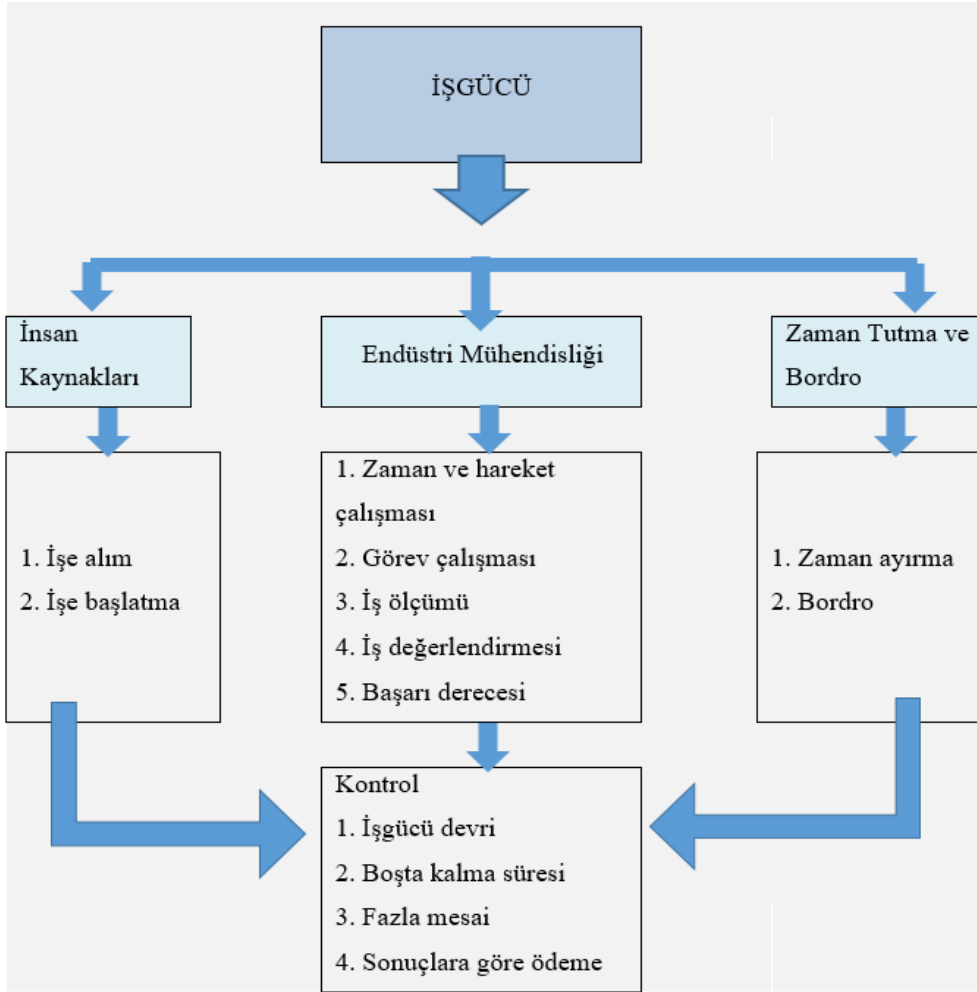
İŞGÜCÜ

İnsan Kaynakları

Endüstri Mühendisliği

Zaman Tutma ve Bordro

1. İşe alım
2. İşe başlatma

1. Zaman ve hareket çalışması
2. Görev çalışması
3. İş ölçümü
4. İş değerlendirmesi
5. Başarı derecesi

1. Zaman ayırma
2. Bordro

Kontrol
1. İşgücü devri
2. Boşta kalma süresi
3. Fazla mesai
4. Sonuçlara göre ödeme